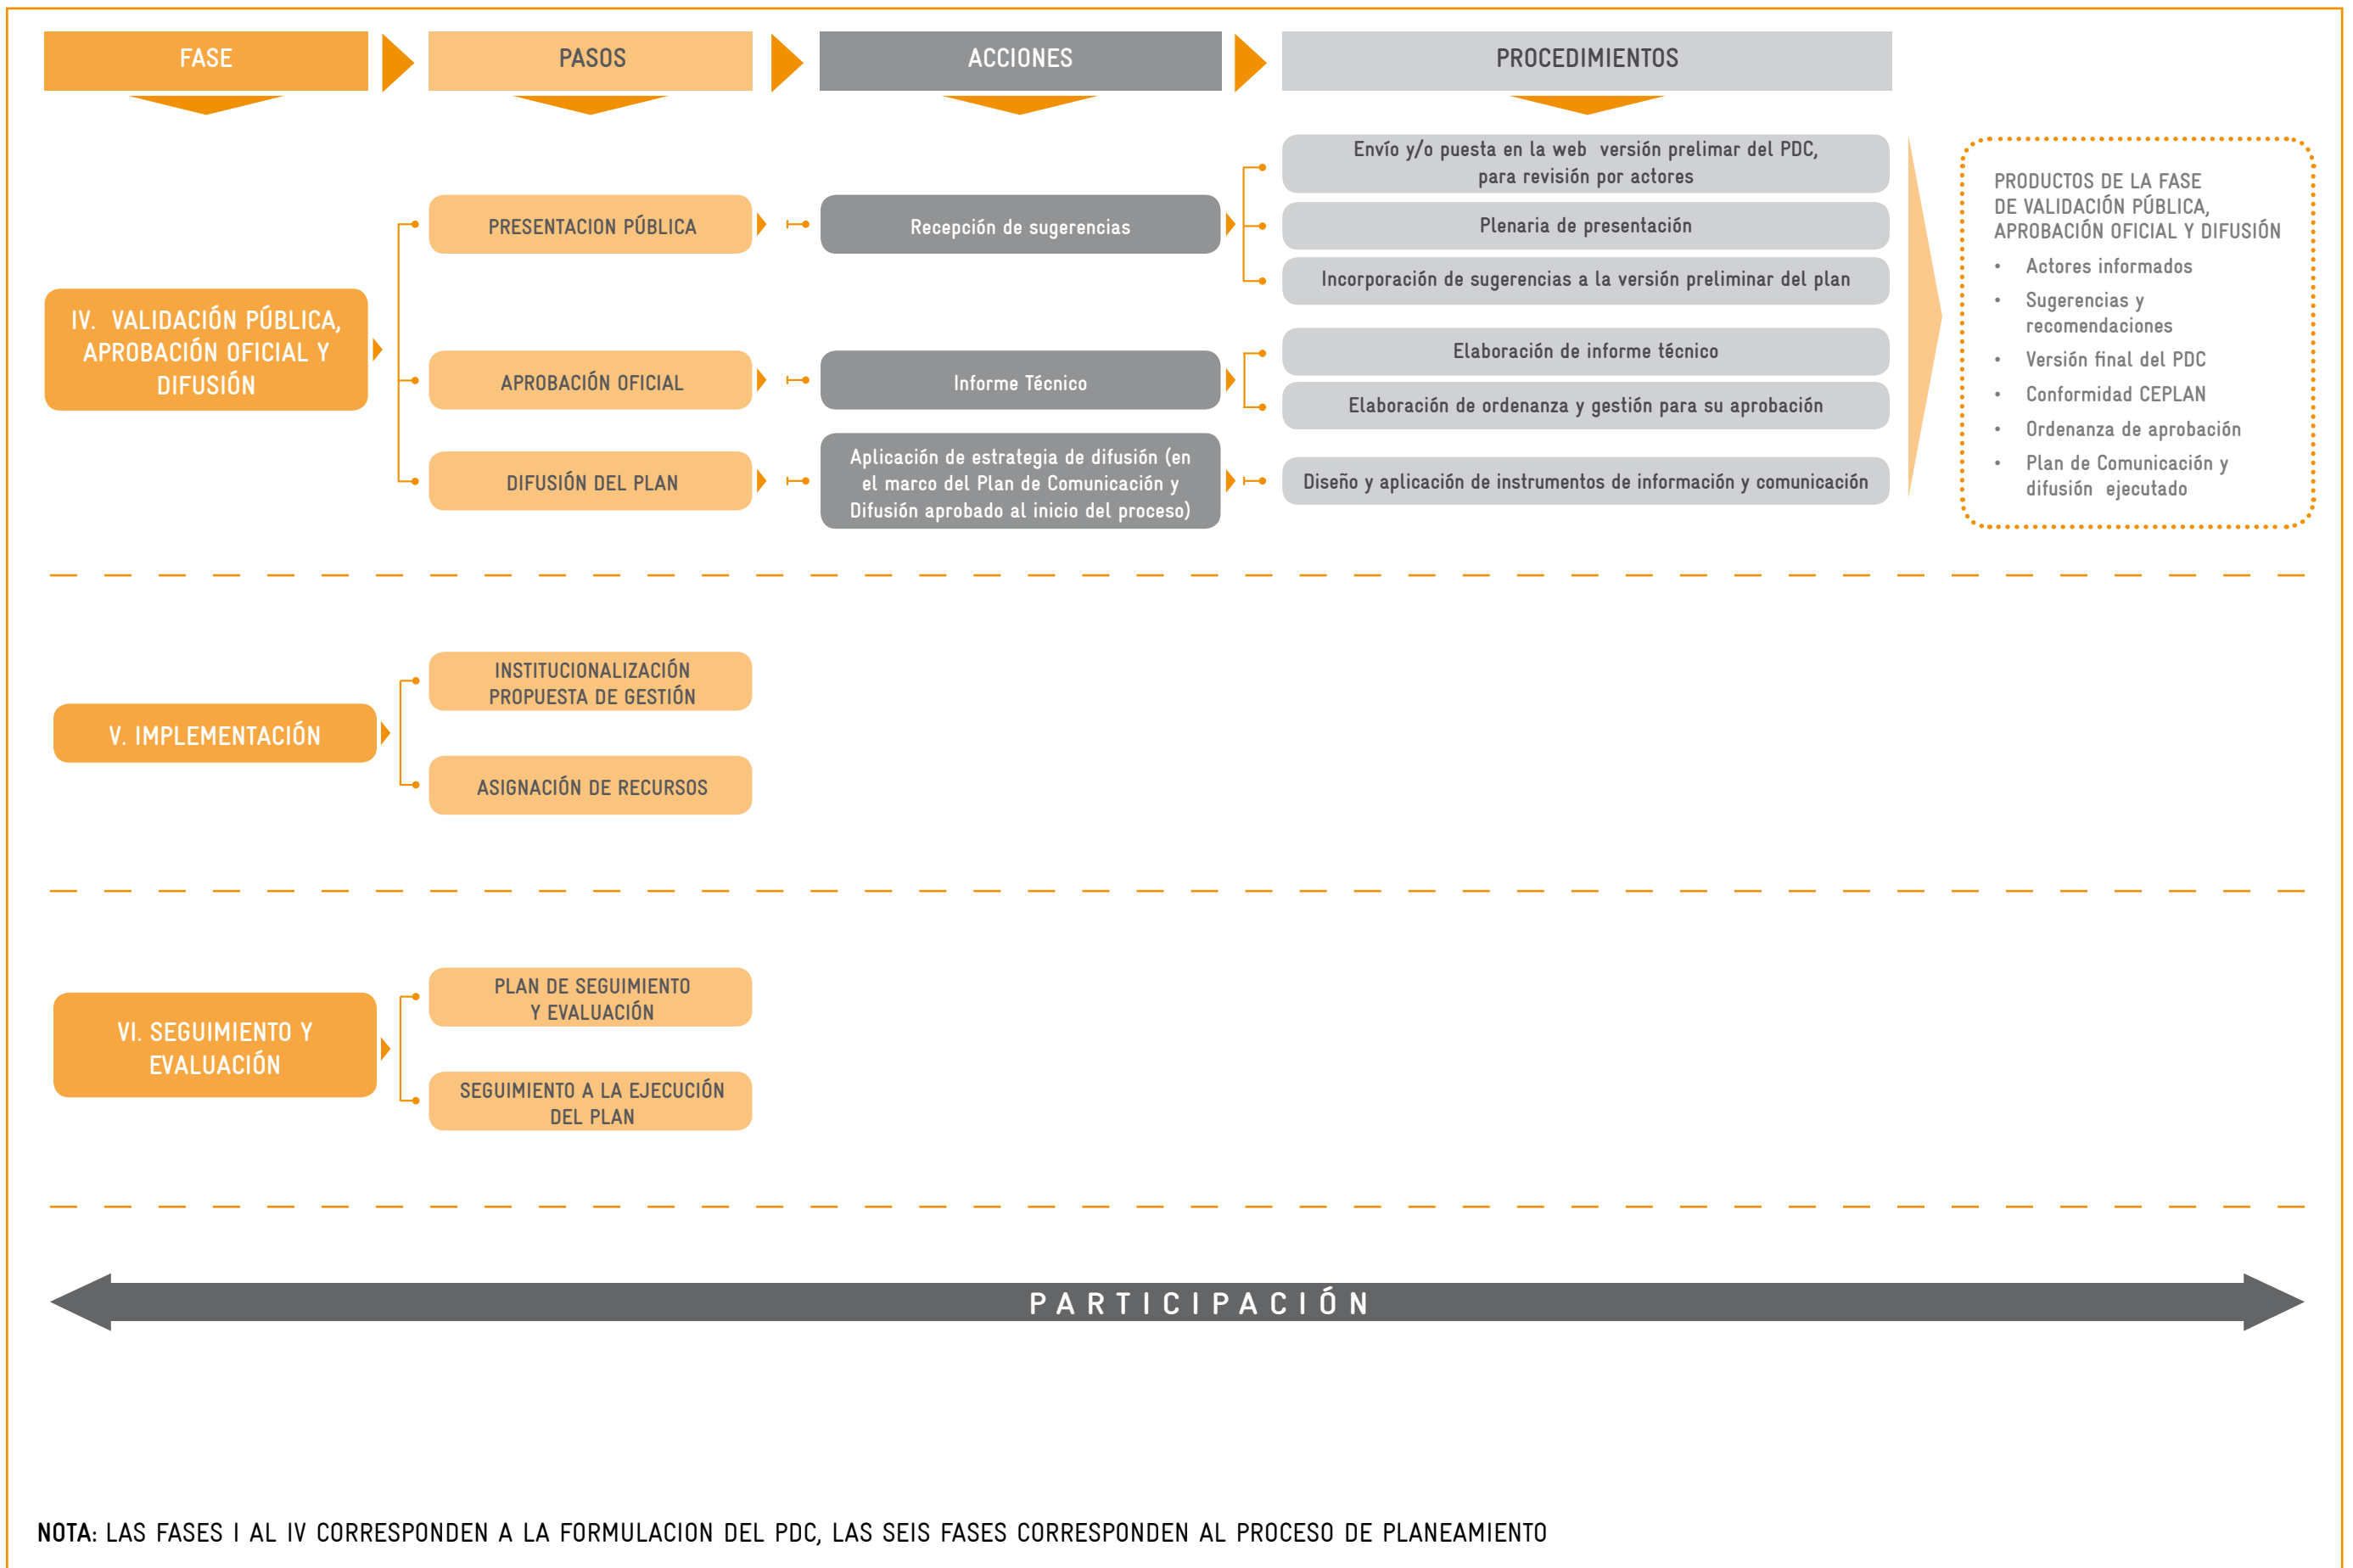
FASE

PASOS

ACCIONES

PROCEDIMIENTOS

IV. VALIDACIÓN PÚBLICA, APROBACIÓN OFICIAL Y DIFUSIÓN

PRESENTACION PÚBLICA

Recepción de sugerencias

Envío y/o puesta en la web versión prelimar del PDC, para revisión por actores

Plenaria de presentación

Incorporación de sugerencias a la versión preliminar del plan

APROBACIÓN OFICIAL

Informe Técnico

Elaboración de informe técnico

Elaboración de ordenanza y gestión para su aprobación

DIFUSIÓN DEL PLAN

Aplicación de estrategia de difusión (en el marco del Plan de Comunicación y Difusión aprobado al inicio del proceso)

Diseño y aplicación de instrumentos de información y comunicación

PRODUCTOS DE LA FASE DE VALIDACIÓN PÚBLICA, APROBACIÓN OFICIAL Y DIFUSIÓN

- Actores informados
- Sugerencias y recomendaciones
- Versión final del PDC
- Conformidad CEPLAN
- Ordenanza de aprobación
- Plan de Comunicación y difusión ejecutado

V. IMPLEMENTACIÓN

INSTITUCIONALIZACIÓN PROPUESTA DE GESTIÓN

ASIGNACIÓN DE RECURSOS

VI. SEGUIMIENTO Y EVALUACIÓN

PLAN DE SEGUIMIENTO Y EVALUACIÓN

SEGUIMIENTO A LA EJECUCIÓN DEL PLAN

PARTICIPACIÓN

NOTA: LAS FASES I AL IV CORRESPONDEN A LA FORMULACION DEL PDC, LAS SEIS FASES CORRESPONDEN AL PROCESO DE PLANEAMIENTO